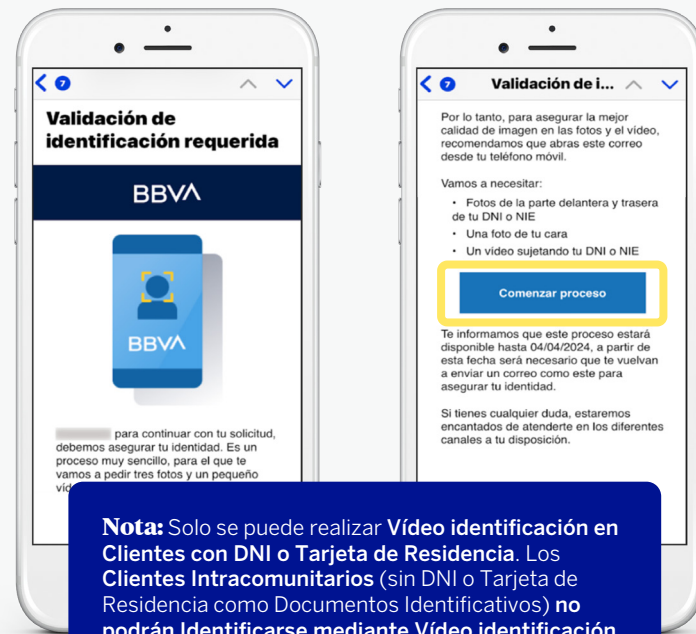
7

Validación de identificación requerida

BBVA

BBVA

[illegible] para continuar con tu solicitud, debemos asegurar tu identidad. Es un proceso muy sencillo, para el que te vamos a pedir tres fotos y un pequeño víd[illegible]

7

Validación de i...

Por lo tanto, para asegurar la mejor calidad de imagen en las fotos y el vídeo, recomendamos que abras este correo desde tu teléfono móvil.

Vamos a necesitar:

- Fotos de la parte delantera y trasera de tu DNI o NIE
- Una foto de tu cara
- Un vídeo sujetando tu DNI o NIE

Comenzar proceso

Te informamos que este proceso estará disponible hasta 04/04/2024, a partir de esta fecha será necesario que te vuelvan a enviar un correo como este para asegurar tu identidad.

Si tienes cualquier duda, estaremos encantados de atenderte en los diferentes canales a tu disposición.

Nota: Solo se puede realizar Vídeo identificación en Clientes con DNI o Tarjeta de Residencia. Los Clientes Intracomunitarios (sin DNI o Tarjeta de Residencia como Documentos Identificativos) no podrán Identificarse mediante Vídeo identificación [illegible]